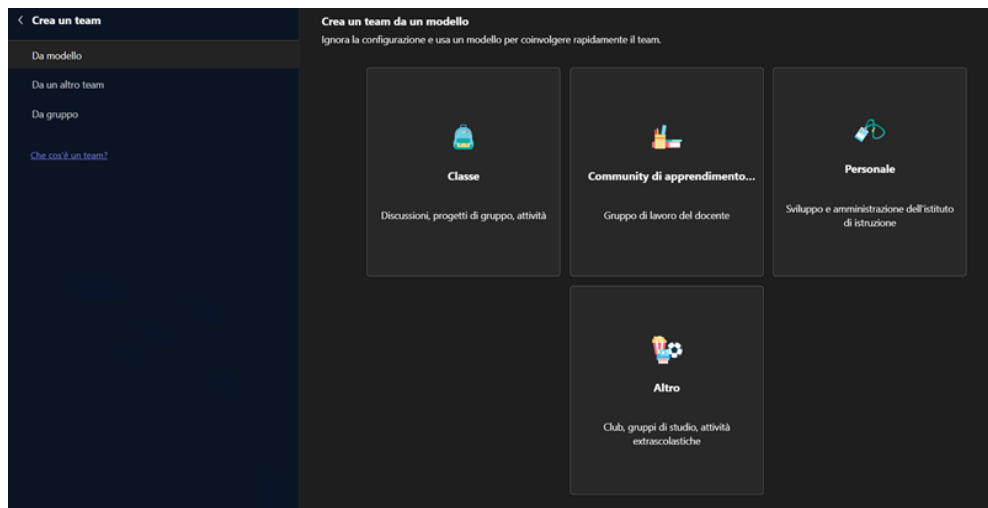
< Crea un team

Da modello

Da un altro team

Da gruppo

Che cos'è un team?

Crea un team da un modello

Ignora la configurazione e usa un modello per coinvolgere rapidamente il team.

Classe

Discussioni, progetti di gruppo, attività

Community di apprendimento...

Gruppo di lavoro del docente

Personale

Sviluppo e amministrazione dell'istituto di istruzione

Altro

Club, gruppi di studio, attività extrascolastiche